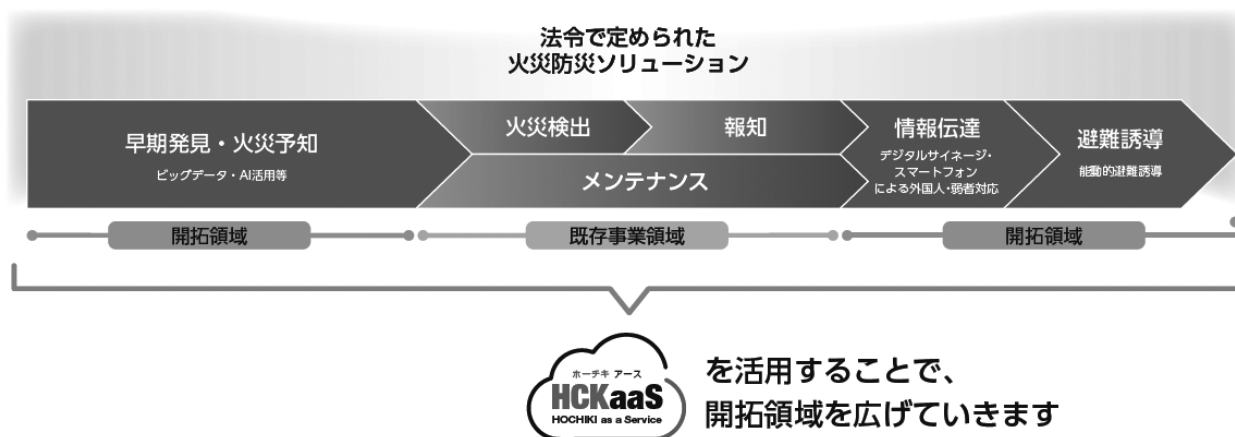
法令で定められた
火災防災ソリューション

早期発見・火災予知
ビッグデータ・AI活用等

火災検出

報知

メンテナンス

情報伝達
デジタルサイネージ・
スマートフォン
による外国人・弱者対応

避難誘導
能動的避難誘導

開拓領域

既存事業領域

開拓領域

ホーチキ アース
HCKaaS
HOCHIKI as a Service

を活用することで、
開拓領域を広げていきます